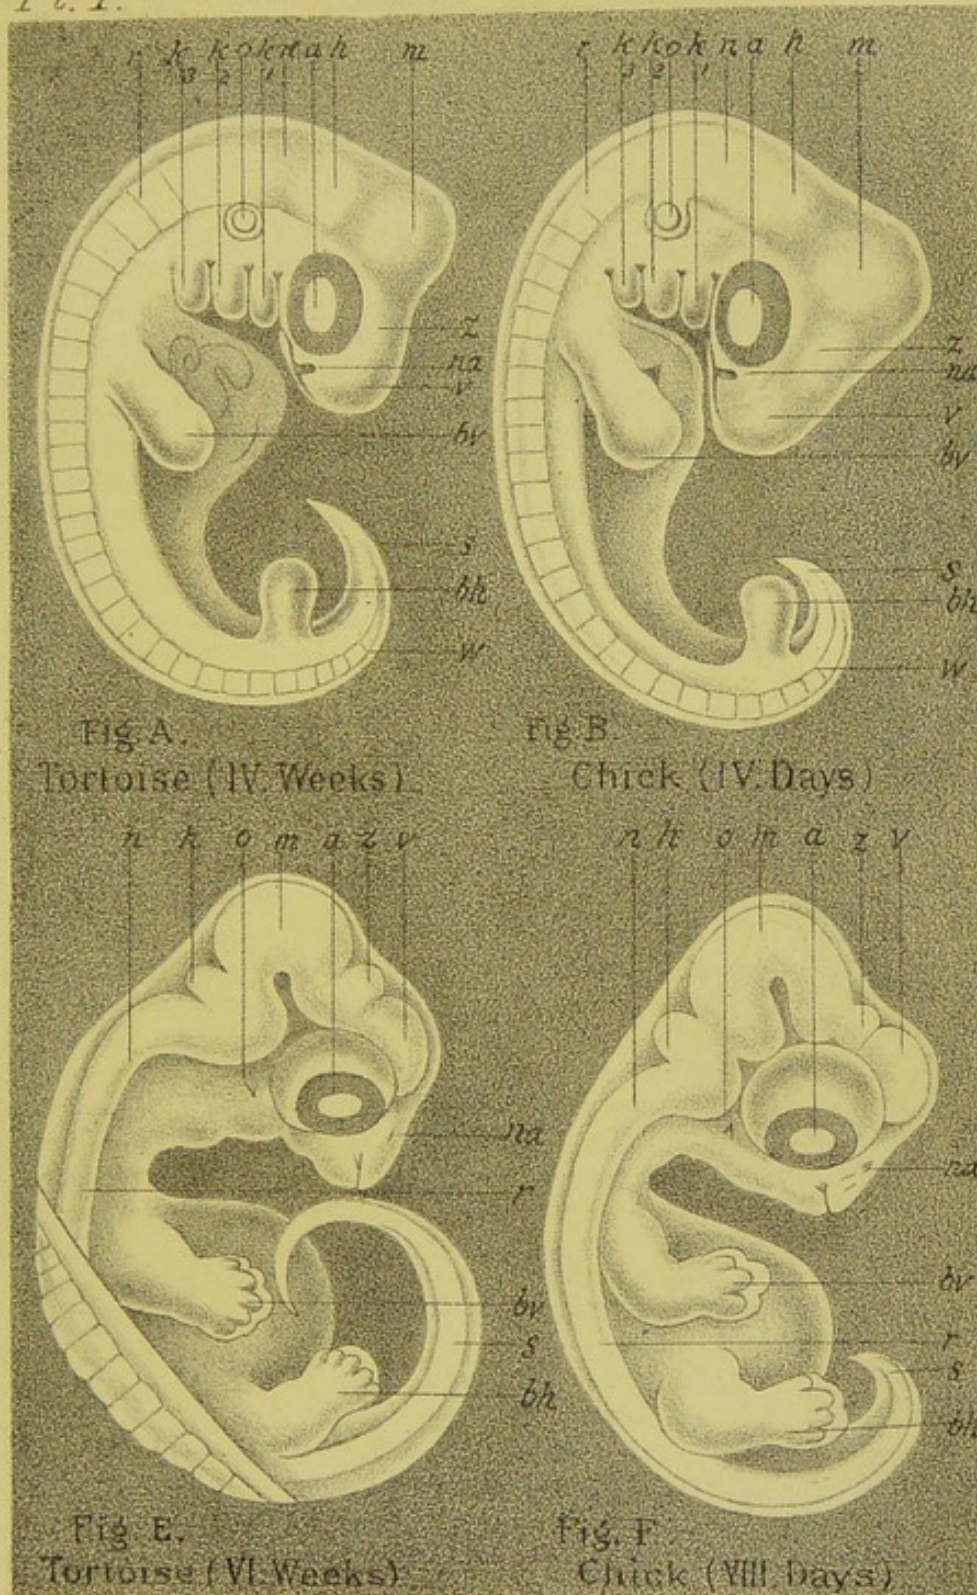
r k k o k n a h m
3 2 1
z
na
v
bv
s
bh
w
Fig. A.
Tortoise (IV. Weeks).

r k k o k n a h m
3 2 1
z
na
v
bv
s
bh
w
Fig. B.
Chick (IV. Days)

n h o m a z v
na
r
bv
s
bh
Fig. E.
Tortoise (VI. Weeks).

n h o m a z v
na
bv
r
s
bh
Fig. F.
Chick (VIII Days)